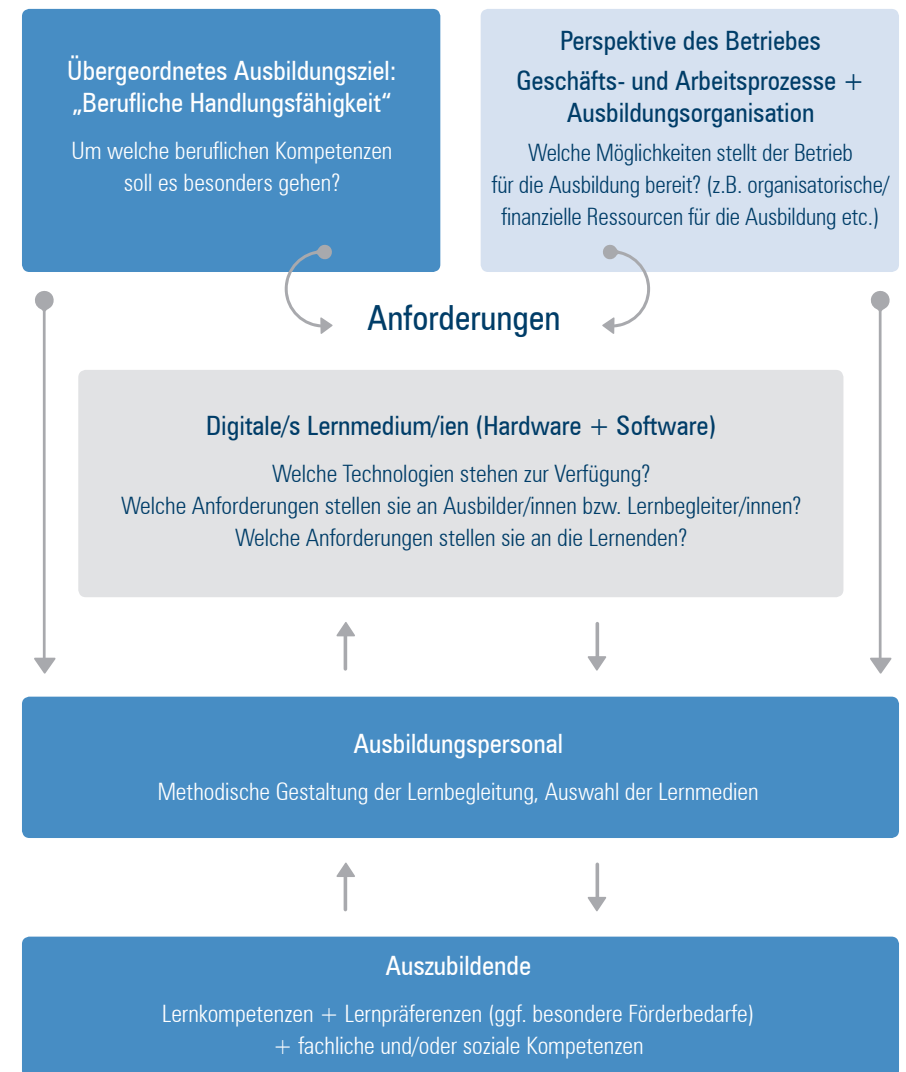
Übergeordnetes Ausbildungsziel: „Berufliche Handlungsfähigkeit“

Um welche beruflichen Kompetenzen soll es besonders gehen?

Perspektive des Betriebes

Geschäfts- und Arbeitsprozesse + Ausbildungsorganisation

Welche Möglichkeiten stellt der Betrieb für die Ausbildung bereit? (z.B. organisatorische/ finanzielle Ressourcen für die Ausbildung etc.)

Anforderungen

Digitale/s Lernmedium/ien (Hardware + Software)

Welche Technologien stehen zur Verfügung?
Welche Anforderungen stellen sie an Ausbilder/innen bzw. Lernbegleiter/innen?
Welche Anforderungen stellen sie an die Lernenden?

Ausbildungspersonal

Methodische Gestaltung der Lernbegleitung, Auswahl der Lernmedien

Auszubildende

Lernkompetenzen + Lernpräferenzen (ggf. besondere Förderbedarfe) + fachliche und/oder soziale Kompetenzen